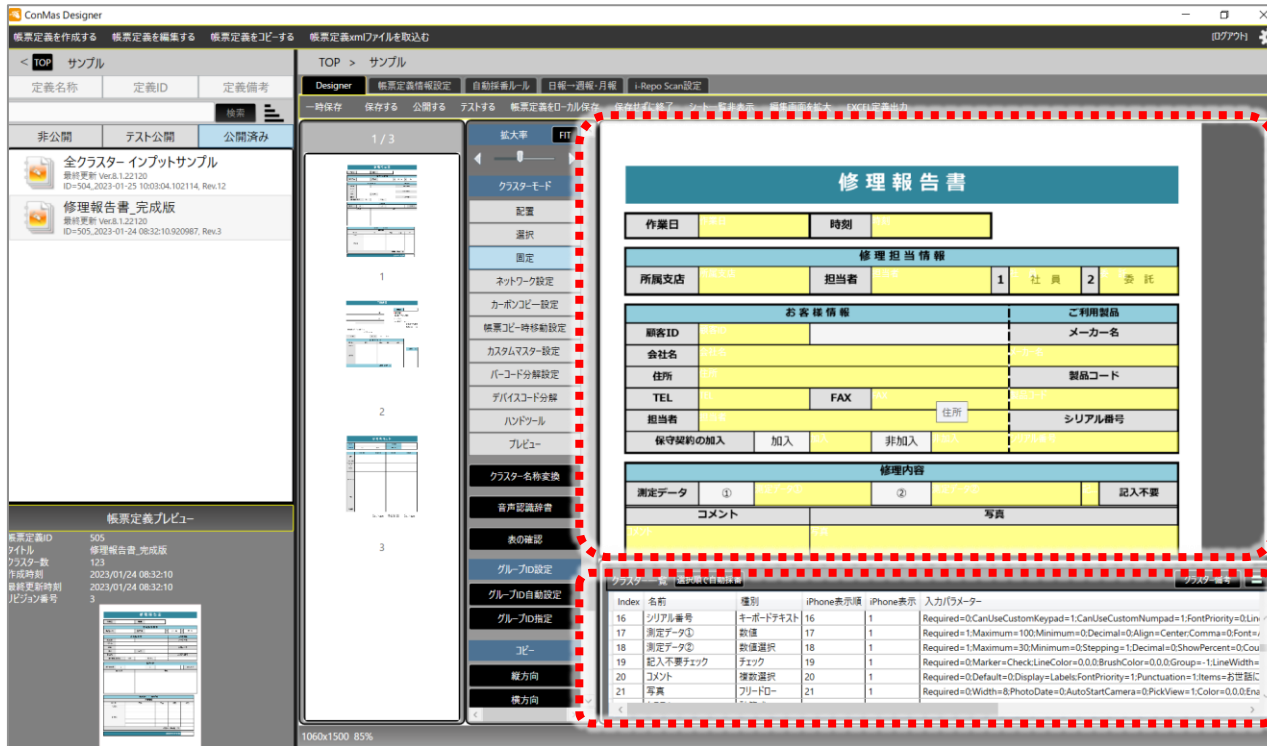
ConMas Designer

帳票定義を作成する　帳票定義を編集する　帳票定義をコピーする　帳票定義xmlファイルを取込む　[ログアウト]

< TOP サンプル

定義名称　定義ID　定義備考

検索

非公開　テスト公開　公開済み

全クラスター インプットサンプル
最終更新 Ver.8.1.22120
ID=504_2023-01-25 10:03:04.102114, Rev.12

修理報告書_完成版
最終更新 Ver.8.1.22120
ID=505_2023-01-24 08:32:10.920987, Rev.3

帳票定義プレビュー

帳票定義ID　505
タイトル　修理報告書_完成版
クラスター数　123
作成時刻　2023/01/24 08:32:10
最終更新時刻　2023/01/24 08:32:10
リビジョン番号　3

TOP > サンプル

Designer　帳票定義情報設定　自動採番ルール　日報→週報・月報　i-Repo Scan設定

一時保存　保存する　公開する　テストする　帳票定義をローカル保存　保存せずに終了　シート一覧非表示　編集画面を拡大　EXCEL定義出力

1 / 3

1

2

3

拡大率　FIT

クラスターモード
配置
選択
固定
ネットワーク設定
カーボンコピー設定
帳票コピー時移動設定
カスタムマスター設定
バーコード分解設定
デバイスコード分解
ハンドツール
プレビュー
クラスター名称変換
音声認識辞書
表の確認
グループID設定
グループID自動設定
グループID指定
コピー
縦方向
横方向

修理報告書

作業日　時刻

修理担当情報
所属支店　担当者　1 社員　2 委託

お客様情報　ご利用製品
顧客ID　メーカー名
会社名
住所　製品コード
TEL　FAX　住所
担当者　シリアル番号
保守契約の加入　加入　非加入

修理内容
測定データ　①　②　記入不要
コメント　写真

クラスター一覧　選択順で自動採番　クラスター番号

| Index | 名前 | 種別 | iPhone表示順 | iPhone表示 | 入力パラメーター |
|---|---|---|---|---|---|
| 16 | シリアル番号 | キーボードテキスト | 16 | 1 | Required=0;CanUseCustomKeypad=1;CanUseCustomNumpad=1;FontPriority=0;Lin |
| 17 | 測定データ① | 数値 | 17 | 1 | Required=0;Maximum=100;Minimum=0;Decimal=0;Align=Center;Comma=0;Font=/ |
| 18 | 測定データ② | 数値選択 | 18 | 1 | Required=0;Maximum=30;Minimum=0;Stepping=1;Decimal=0;ShowPercent=0;Cou |
| 19 | 記入不要チェック | チェック | 19 | 1 | Required=0;Marker=Check;LineColor=0,0,0;BrushColor=0,0,0;Group=-1;LineWidth= |
| 20 | コメント | 複数選択 | 20 | 1 | Required=0;Default=0;Display=Labels;FontPriority=1;Punctuation=1;Items=お世話に |
| 21 | 写真 | フリードロー | 21 | 1 | Required=0;Width=8;PhotoDate=0;AutoStartCamera=0;PickView=1;Color=0,0,0;Ena |

1060x1500 85%